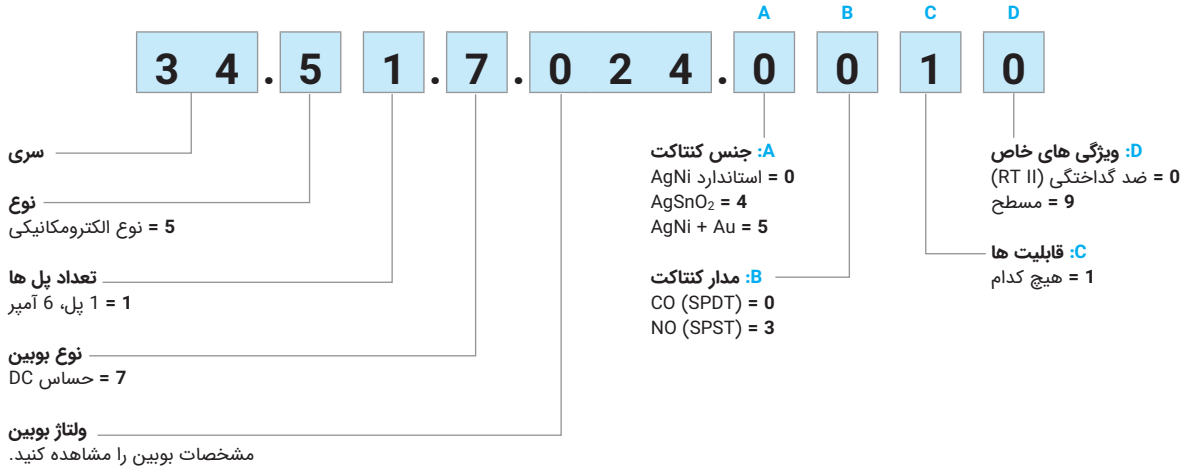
A B C D

3 4 . 5 1 . 7 . 0 2 4 . 0 0 1 0

سری

نوع
5 = نوع الکترومکانیکی

تعداد پل ها
1 = 1 پل، 6 آمپر

نوع بوبین
7 = حساس DC

ولتاژ بوبین
مشخصات بوبین را مشاهده کنید.

A: جنس کنتاکت
0 = استاندارد AgNi
$AgSnO_2$ = 4
AgNi + Au = 5

B: مدار کنتاکت
CO (SPDT) = 0
NO (SPST) = 3

D: ویژگی های خاص
0 = ضد گداختگی (RT II)
9 = مسطح

C: قابلیت ها
1 = هیچ کدام